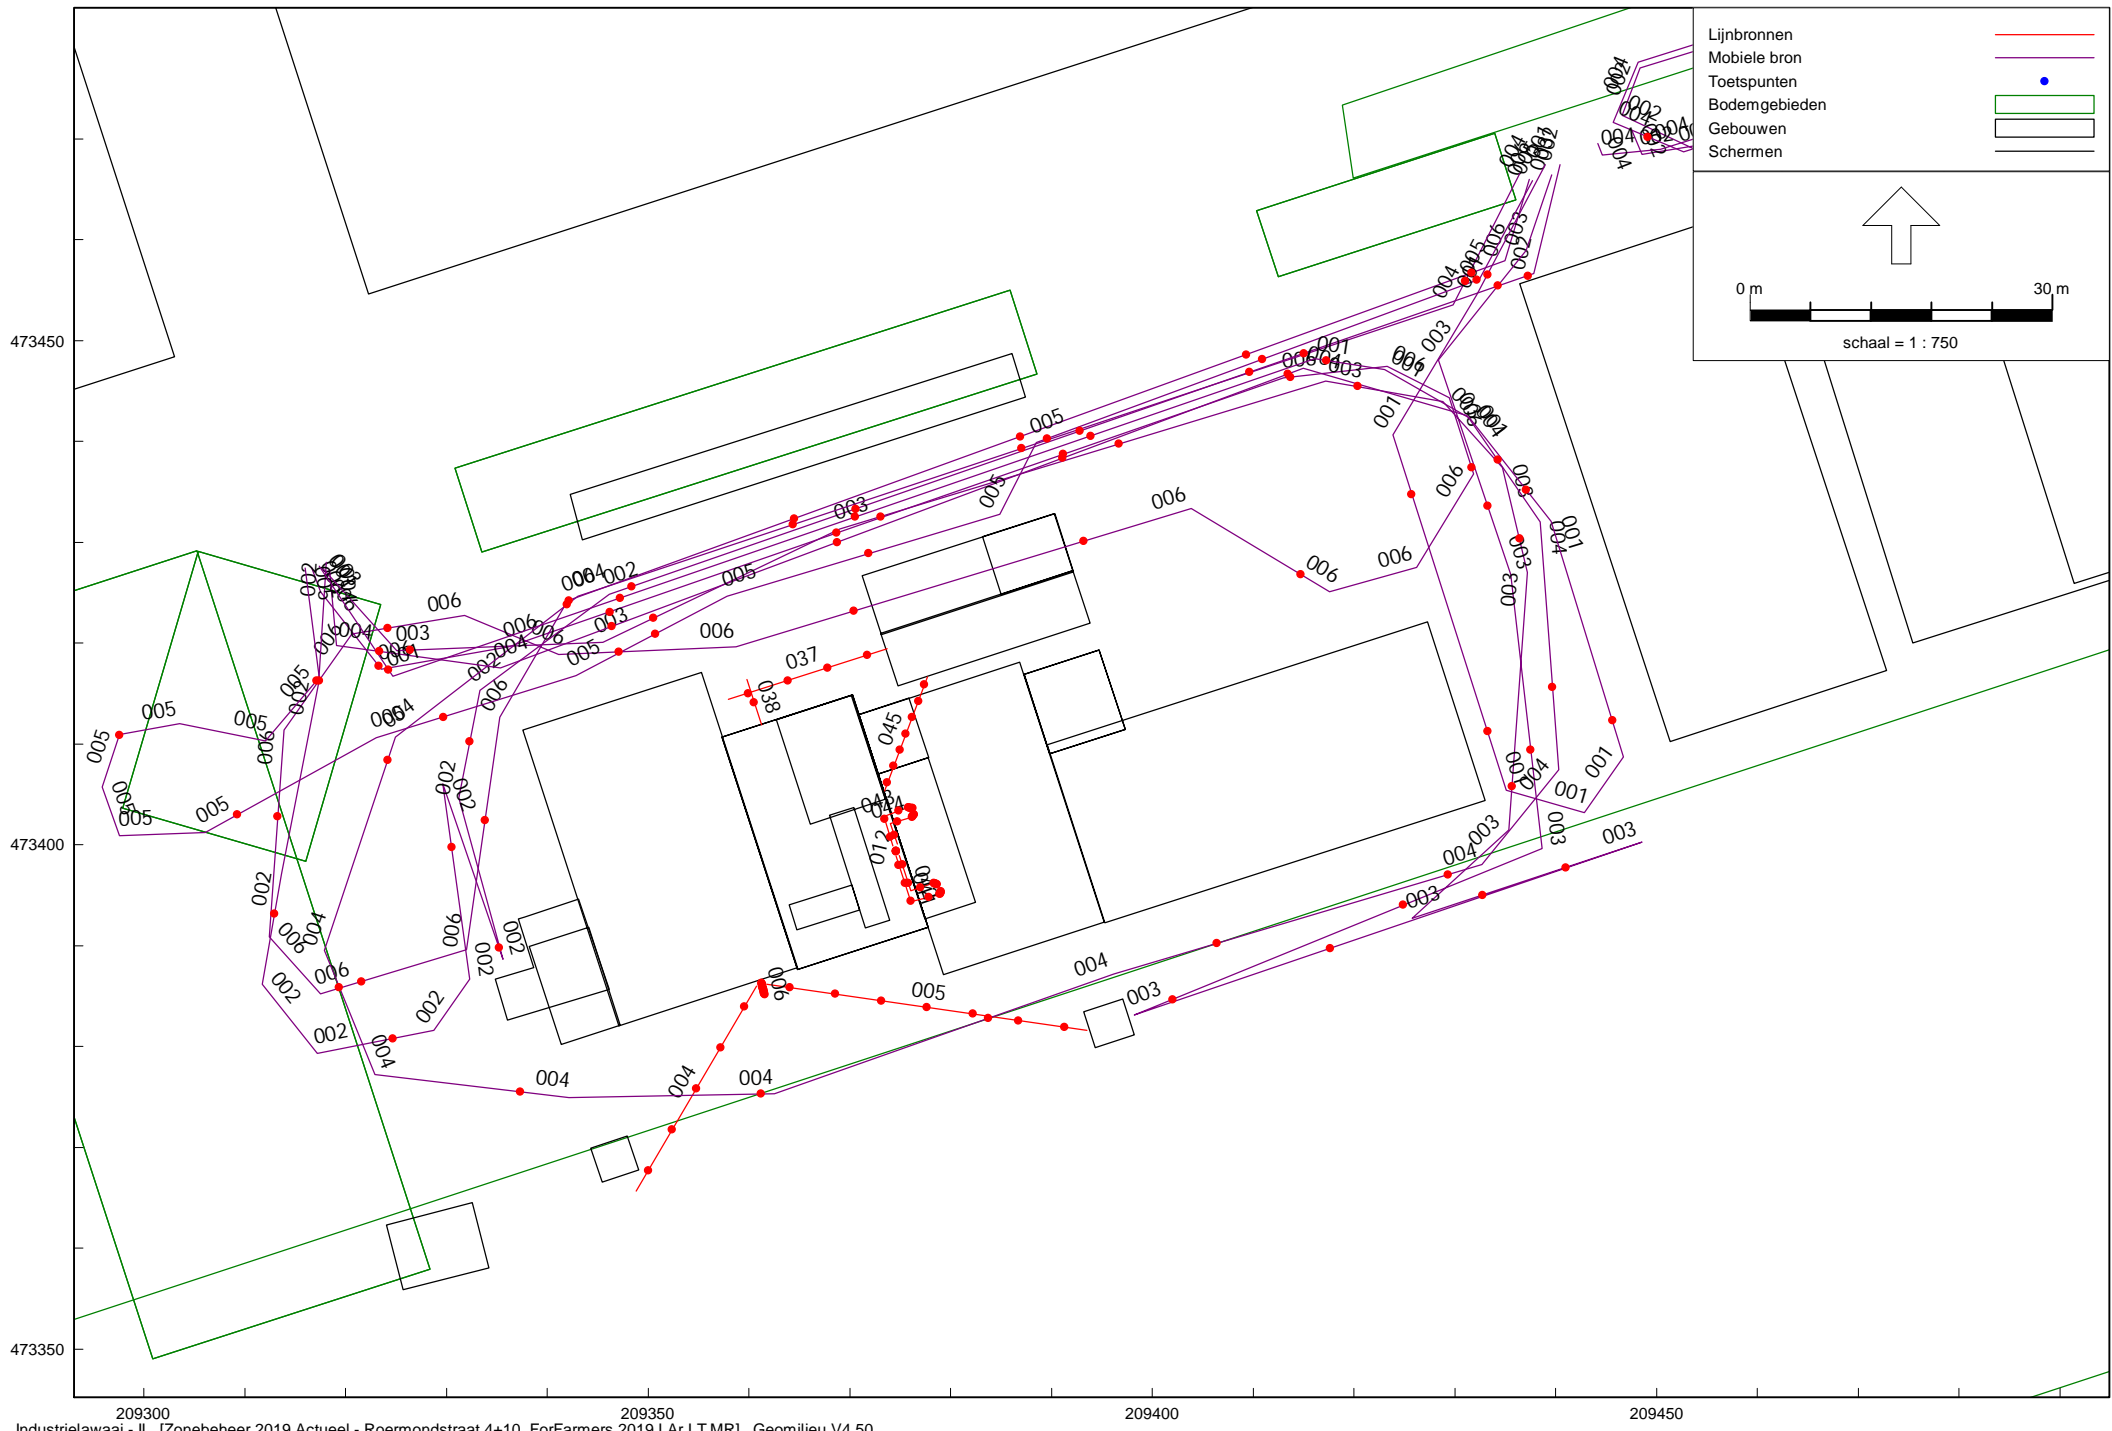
Lijnbronnen
Mobiele bron
Toetspunten
Bodemgebieden
Gebouwen
Schermen

0 m
30 m
schaal = 1 : 750

473450
473400
473350

209300
209350
209400
209450

005
003
006
006
006
005
006
002
004
003
006
005
037
038
045
004
012
006
005
004
003
004
004
004
002
002
002
006
006
006
001
001
001
001
003
003
003
003
004
005
005
005
005
005
005
002
002
002
006
004
003
001

Industrielawaai - IL, [Zonebeheer 2019 Actueel - Roermondstraat 4+10, ForFarmers 2019 LAr LT MR], Geomilieu V4.50